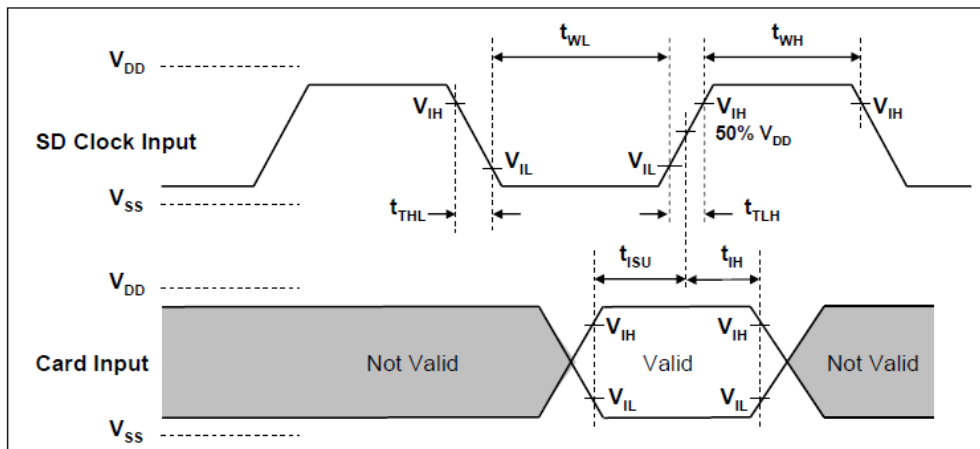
$t_{WL}$ $t_{WH}$

$V_{DD}$

$V_{IH}$ $V_{IH}$ $V_{IH}$

50% $V_{DD}$

SD Clock Input

$V_{IL}$ $V_{IL}$

$V_{SS}$

$t_{THL}$ $t_{TLH}$

$t_{ISU}$ $t_{IH}$

$V_{DD}$

$V_{IH}$ $V_{IH}$

Card Input

Not Valid

Valid

Not Valid

$V_{IL}$ $V_{IL}$

$V_{SS}$